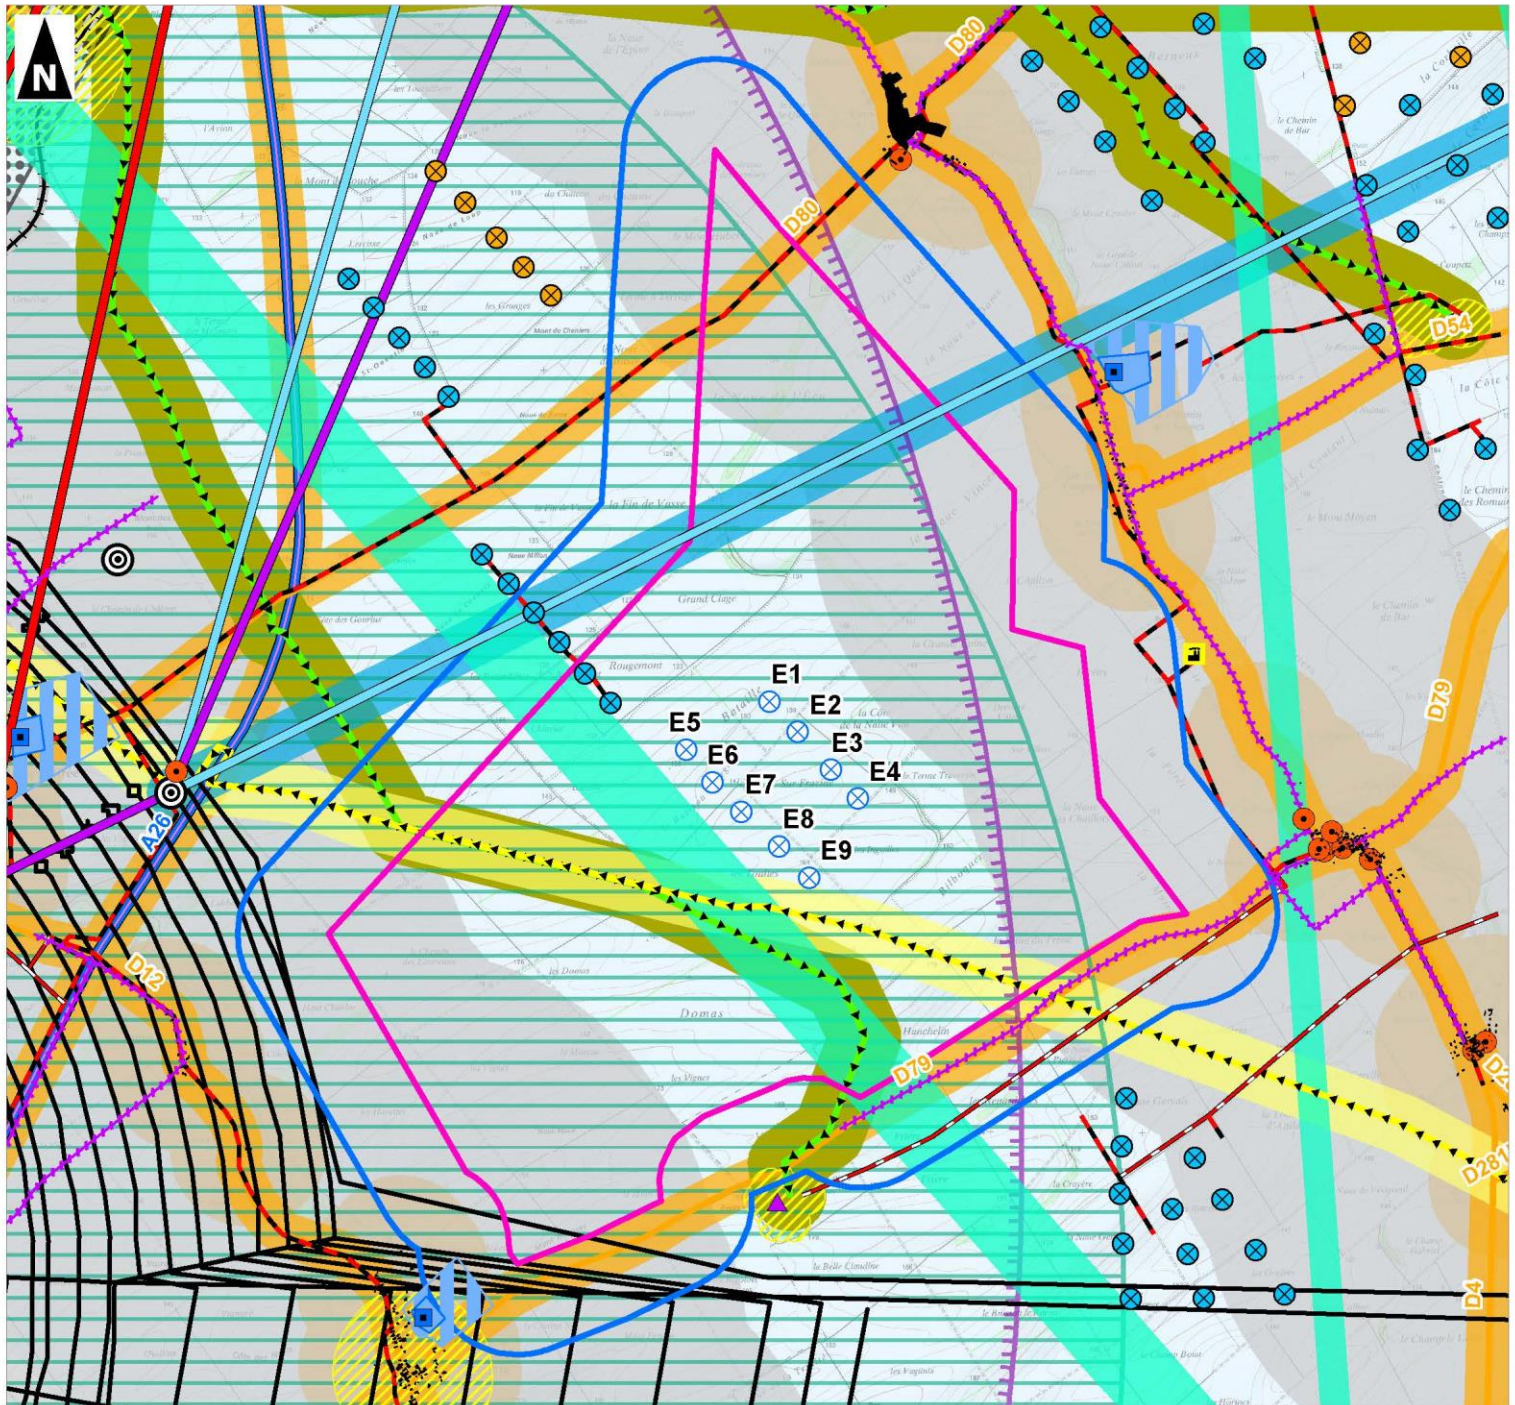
N
D80
D80
D54
D79
D12
A26
D79
D281
D4
E1
E2
E3
E4
E5
E6
E7
E8
E9
la Noue de l'Epine
les Tourbières
l'Avion
Mont de Fouche
Lravine
du Château
les Granges
Mont de Chenien
la Fin de Vasse
Rougemont
Grand Clage
les Domas
Domas
les Vignes
Hunchelin
la Croyère
le Belle Claudine
la Côte
le Chemin de Bar
le Chemin des Romains
le Chemin de Bar
la Côte
Sur Fontaine
le Terme Tr